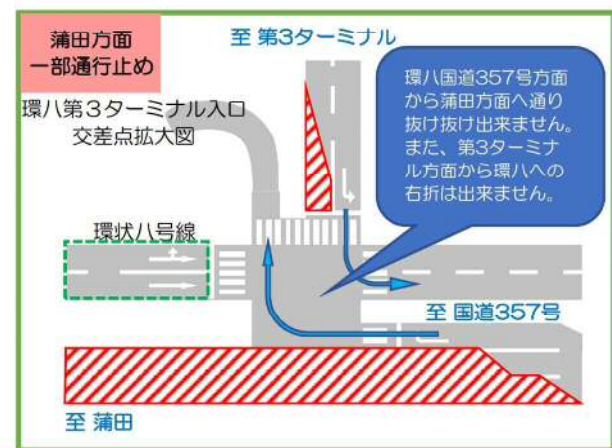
蒲田方面
一部通行止め

至 第3ターミナル

環八第3ターミナル入口
交差点拡大図

環八国道357号方面から蒲田方面へ通り抜け抜け出来ません。また、第3ターミナル方面から環八への右折は出来ません。

環状八号線

至 国道357号

至 蒲田